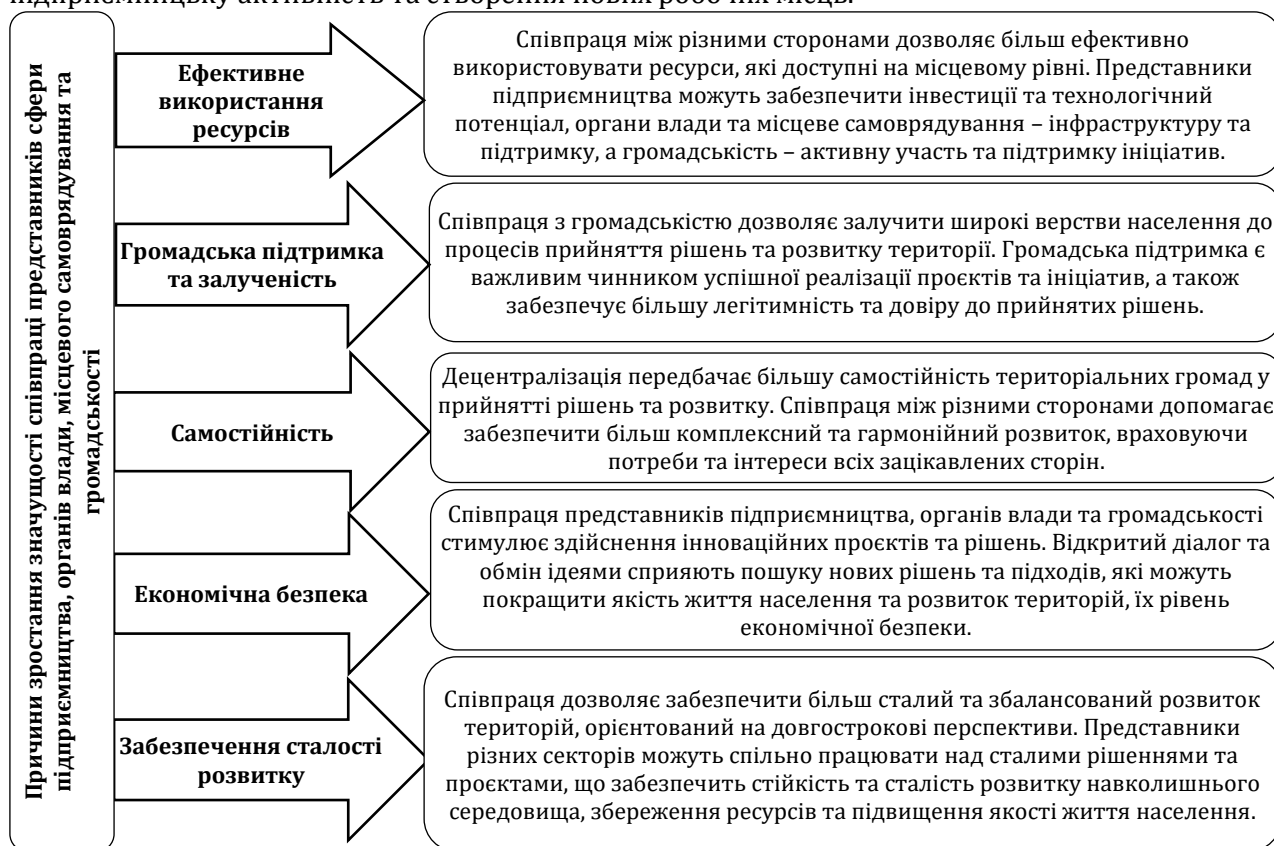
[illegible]

Причини зростання значущості співпраці представників сфери підприємництва, органів влади, місцевого самоврядування та громадськості

Ефективне використання ресурсів

Співпраця між різними сторонами дозволяє більш ефективно використовувати ресурси, які доступні на місцевому рівні. Представники підприємництва можуть забезпечити інвестиції та технологічний потенціал, органи влади та місцеве самоврядування – інфраструктуру та підтримку, а громадськість – активну участь та підтримку ініціатив.

Громадська підтримка та залученість

Співпраця з громадськістю дозволяє залучити широкі верстви населення до процесів прийняття рішень та розвитку території. Громадська підтримка є важливим чинником успішної реалізації проєктів та ініціатив, а також забезпечує більшу легітимність та довіру до прийнятих рішень.

Самостійність

Децентралізація передбачає більшу самостійність територіальних громад у прийнятті рішень та розвитку. Співпраця між різними сторонами допомагає забезпечити більш комплексний та гармонійний розвиток, враховуючи потреби та інтереси всіх зацікавлених сторін.

Економічна безпека

Співпраця представників підприємництва, органів влади та громадськості стимулює здійснення інноваційних проєктів та рішень. Відкритий діалог та обмін ідеями сприяють пошуку нових рішень та підходів, які можуть покращити якість життя населення та розвиток територій, їх рівень економічної безпеки.

Забезпечення сталості розвитку

Співпраця дозволяє забезпечити більш сталий та збалансований розвиток територій, орієнтований на довгострокові перспективи. Представники різних секторів можуть спільно працювати над сталими рішеннями та проєктами, що забезпечить стійкість та сталість розвитку навколишнього середовища, збереження ресурсів та підвищення якості життя населення.